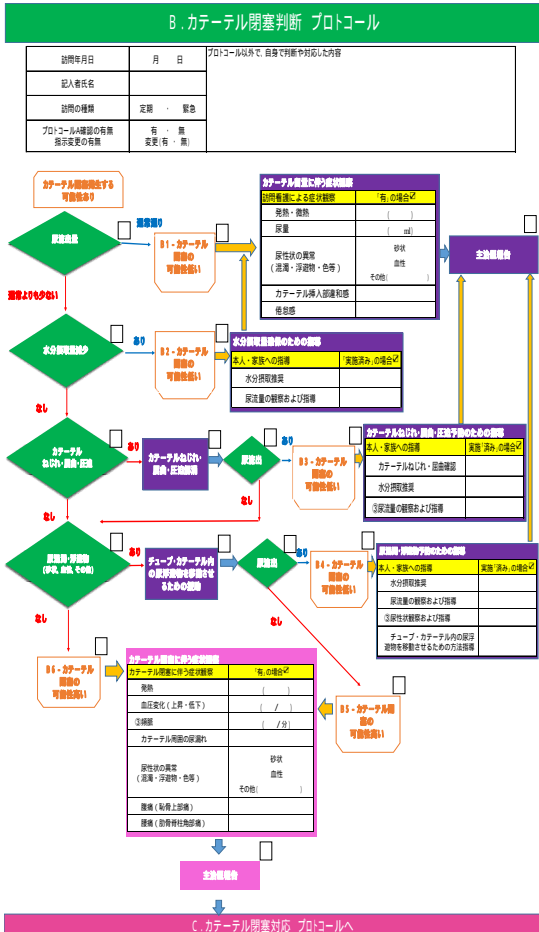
B．カテーテル閉塞判断 プロトコール

| 訪問年月日 | 月 日 |
|---|---|
| 記入者氏名 | |
| 訪問の種類 | 定期 ・ 緊急 |
| プロトコールA確認の有無 指示変更の有無 | 有 ・ 無 変更（有 ・ 無） |

プロトコール以外で、自身で判断や対応した内容

カテーテル閉塞発生する可能性あり

尿流出

通常通り

B1・カテーテル閉塞の可能性低い

通常よりも少ない

カテーテル閉塞に伴う症状観察

| 訪問看護による症状観察 | 「有」の場合☑ |
|---|---|
| 発熱・微熱 | （ ） |
| 尿量 | （ ml） |
| 尿性状の異常（混濁・浮遊物・色等） | 砂状 血性 その他（ ） |
| カテーテル挿入部違和感 | |
| 倦怠感 | |

主治医報告

水分摂取減少

あり

B2・カテーテル閉塞の可能性低い

水分摂取促進のための指導

| 本人・家族への指導 | 「実施済み」の場合☑ |
|---|---|
| 水分摂取推奨 | |
| 尿流量の観察および指導 | |

なし

カテーテルねじれ・屈曲・圧迫

あり

カテーテルねじれ・屈曲・圧迫修正

尿流出

あり

B3・カテーテル閉塞の可能性低い

カテーテルねじれ・屈曲・圧迫予防のための指導

| 本人・家族への指導 | 「実施済み」の場合☑ |
|---|---|
| カテーテルねじれ・屈曲確認 | |
| 水分摂取推奨 | |
| ③尿流量の観察および指導 | |

なし

なし

尿混濁・浮遊物（砂状、血性、その他）

あり

チューブ・カテーテル内の尿浮遊物を移動させるための操作

尿流出

あり

B4・カテーテル閉塞の可能性低い

尿混濁・浮遊物予防のための指導

| 本人・家族への指導 | 「実施済み」の場合☑ |
|---|---|
| 水分摂取推奨 | |
| 尿流量の観察および指導 | |
| ③尿性状観察および指導 | |
| チューブ・カテーテル内の尿浮遊物を移動させるための方法指導 | |

なし

B5・カテーテル閉塞の可能性高い

カテーテル閉塞に伴う症状観察

| カテーテル閉塞に伴う症状観察 | 「有」の場合☑ |
|---|---|
| 発熱 | （ ） |
| 血圧変化（上昇・低下） | （ / ） |
| ③頻脈 | （ /分） |
| カテーテル周囲の尿漏れ | |
| 尿性状の異常（混濁・浮遊物・色等） | 砂状 血性 その他（ ） |
| 腹痛（恥骨上部痛） | |
| 腰痛（肋骨脊柱角部痛） | |

B5・カテーテル閉塞の可能性高い

主治医報告

C．カテーテル閉塞対応 プロトコールへ